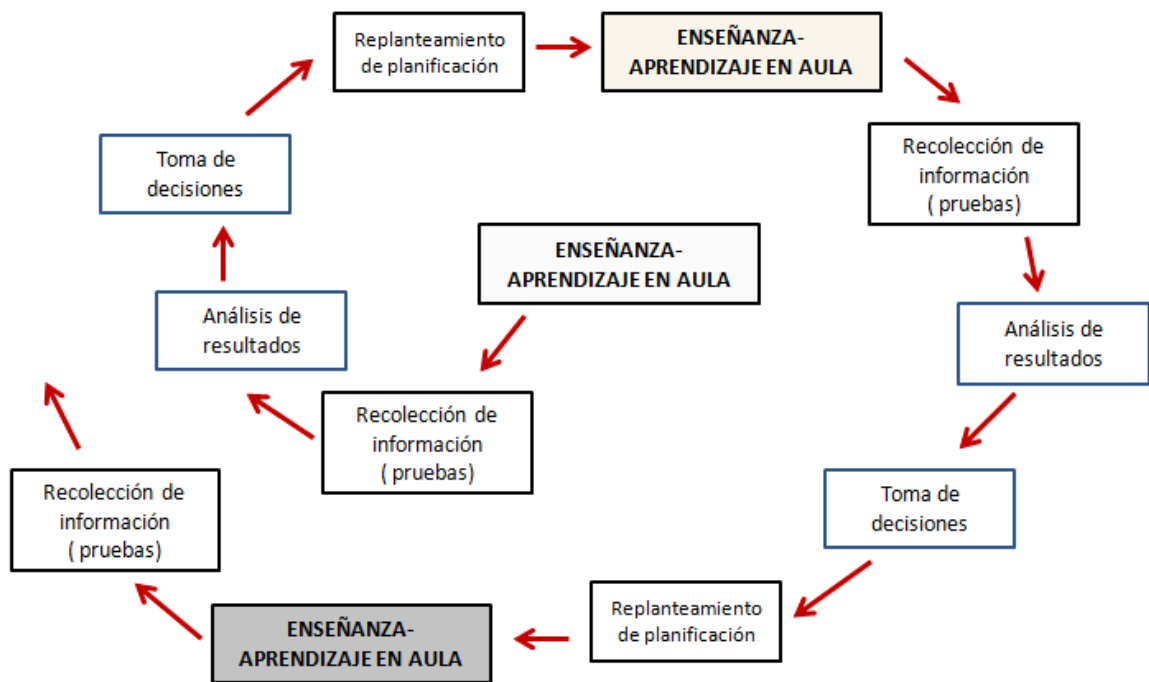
Replanteamiento de planificación

ENSEÑANZA-APRENDIZAJE EN AULA

Recolección de información ( pruebas)

Análisis de resultados

Toma de decisiones

Replanteamiento de planificación

ENSEÑANZA-APRENDIZAJE EN AULA

Recolección de información ( pruebas)

Análisis de resultados

Toma de decisiones

ENSEÑANZA-APRENDIZAJE EN AULA

Recolección de información ( pruebas)